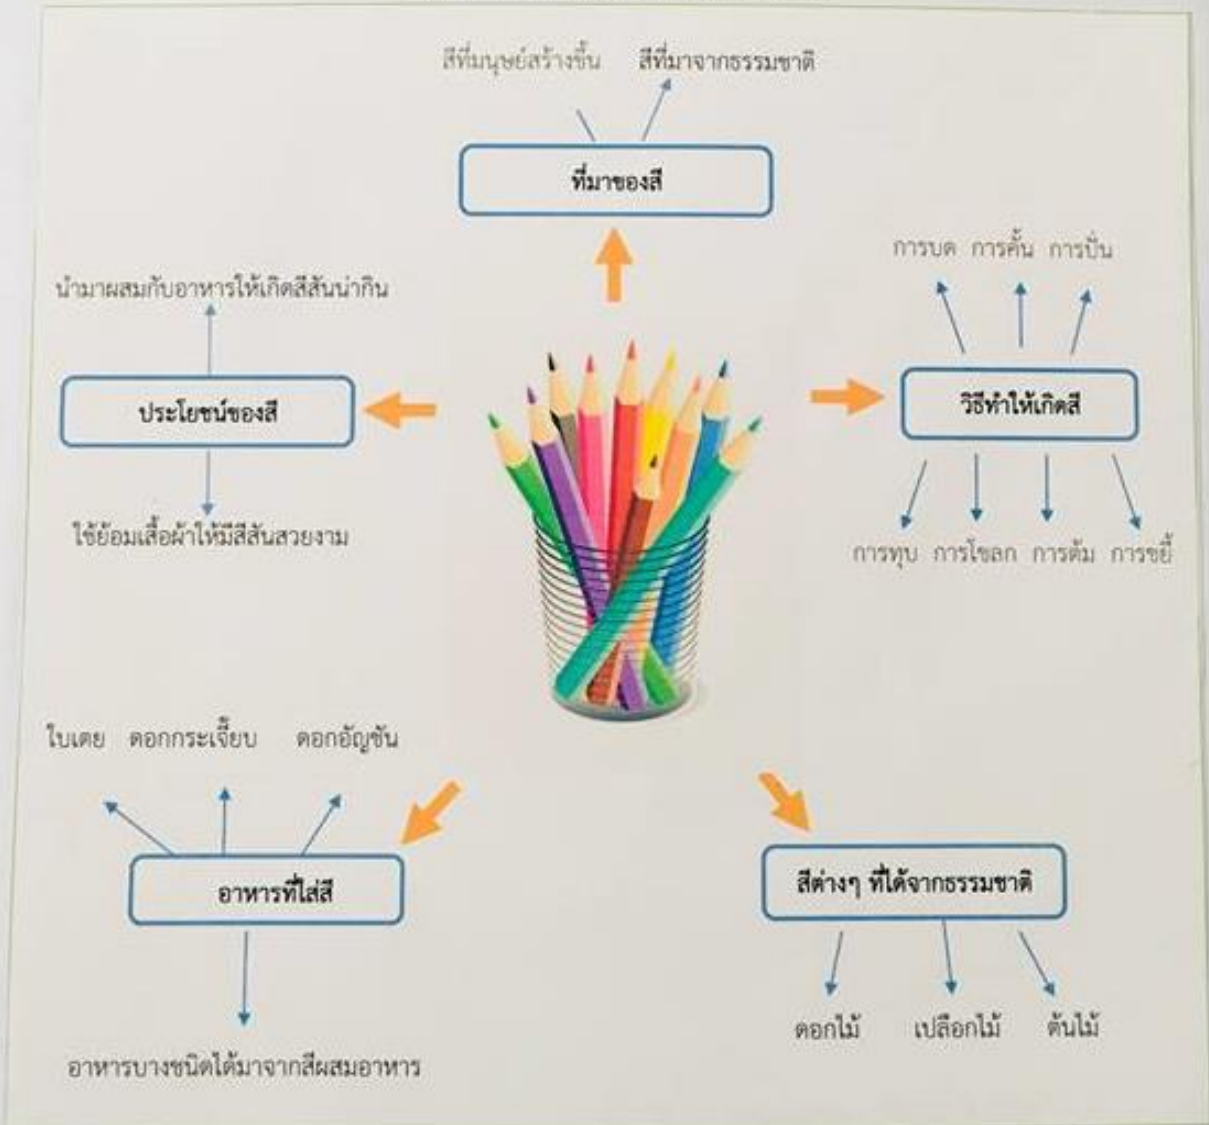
สีที่มนุษย์สร้างขึ้น สีที่มาจากธรรมชาติ

ที่มาของสี

การบด การคั้น การปั่น

นำมาผสมกับอาหารให้เกิดสีสันน่ากิน

ประโยชน์ของสี

วิธีทำให้เกิดสี

ใช้ย้อมเสื้อผ้าให้มีสีสันสวยงาม

การทุบ การโขลก การต้ม การขยี้

ใบเตย ดอกกระเจี๊ยบ ดอกอัญชัน

อาหารที่ใส่สี

สีต่างๆ ที่ได้จากธรรมชาติ

อาหารบางชนิดได้มาจากสีผสมอาหาร

ดอกไม้ เปลือกไม้ ต้นไม้